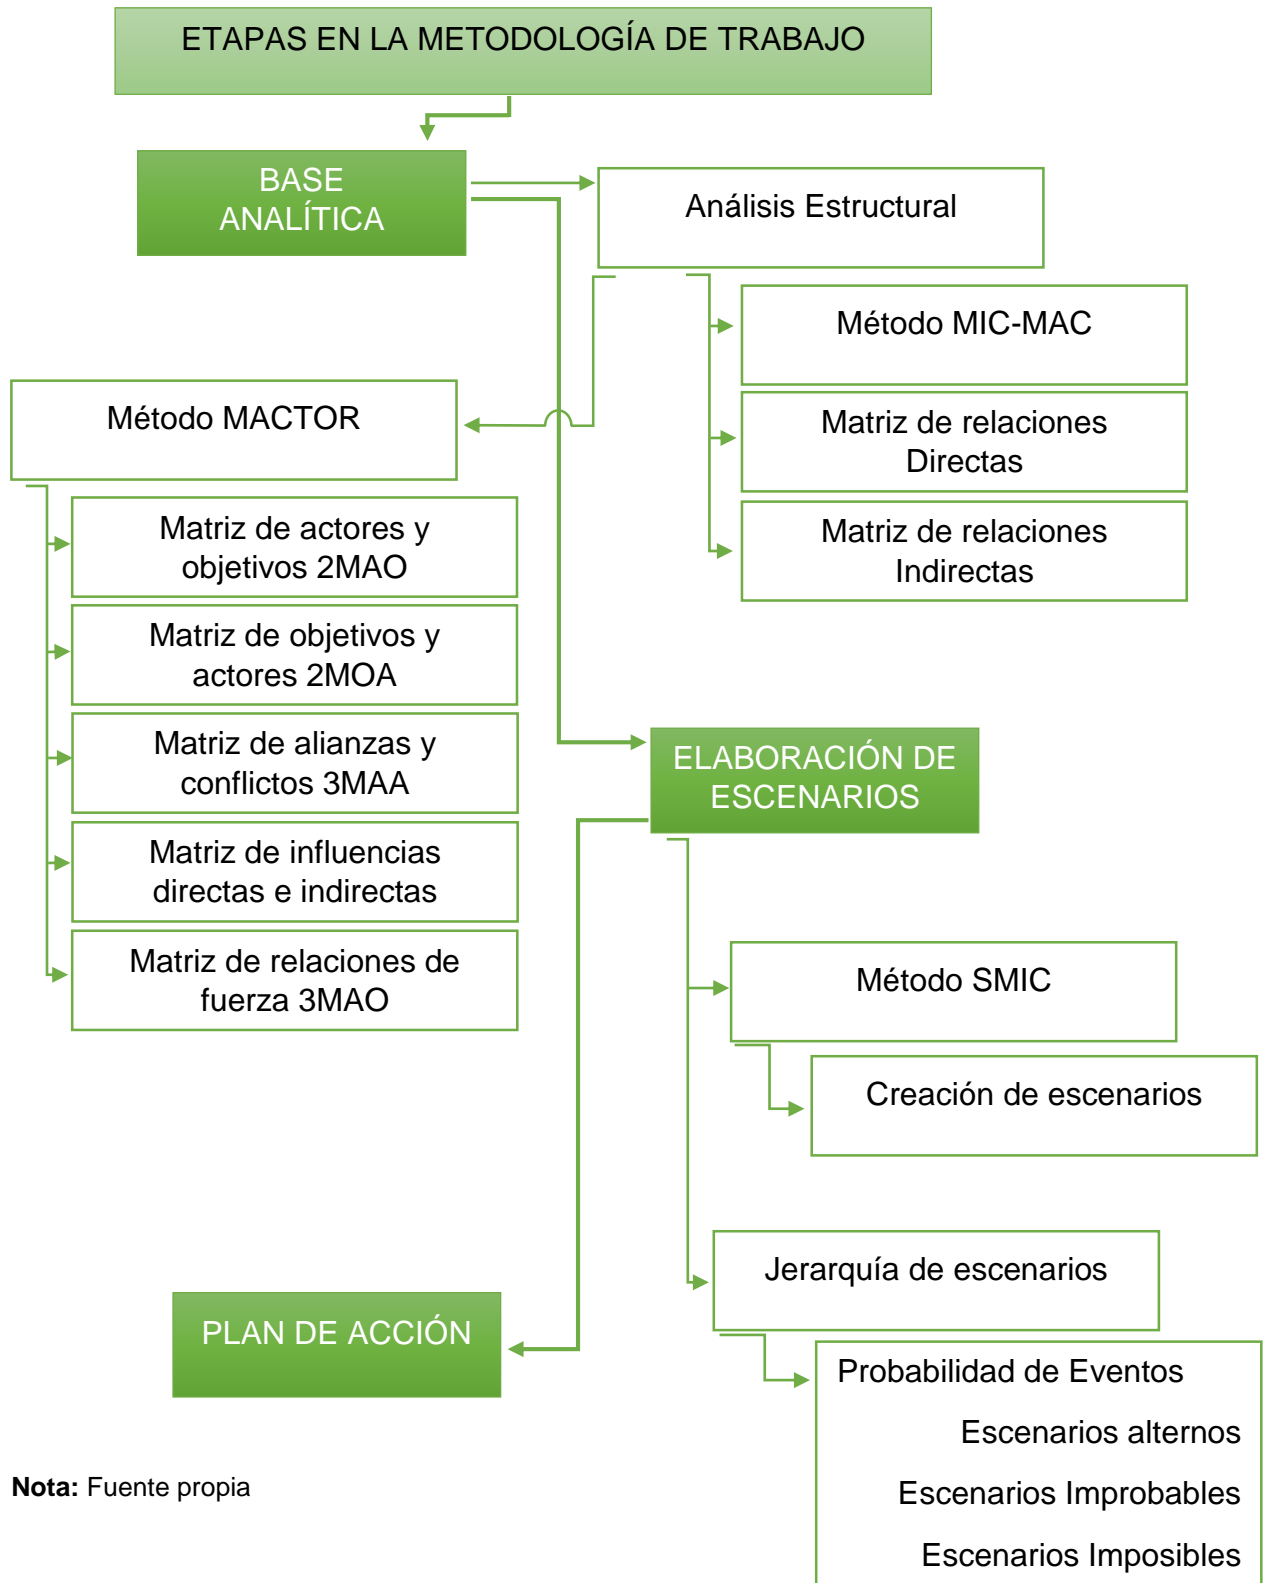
ETAPAS EN LA METODOLOGÍA DE TRABAJO

BASE ANALÍTICA

Análisis Estructural

Método MIC-MAC

Matriz de relaciones Directas

Matriz de relaciones Indirectas

Método MACTOR

Matriz de actores y objetivos 2MAO

Matriz de objetivos y actores 2MOA

Matriz de alianzas y conflictos 3MAA

Matriz de influencias directas e indirectas

Matriz de relaciones de fuerza 3MAO

ELABORACIÓN DE ESCENARIOS

Método SMIC

Creación de escenarios

Jerarquía de escenarios

Probabilidad de Eventos

Escenarios alternos

Escenarios Improbables

Escenarios Imposibles

PLAN DE ACCIÓN

**Nota:** Fuente propia